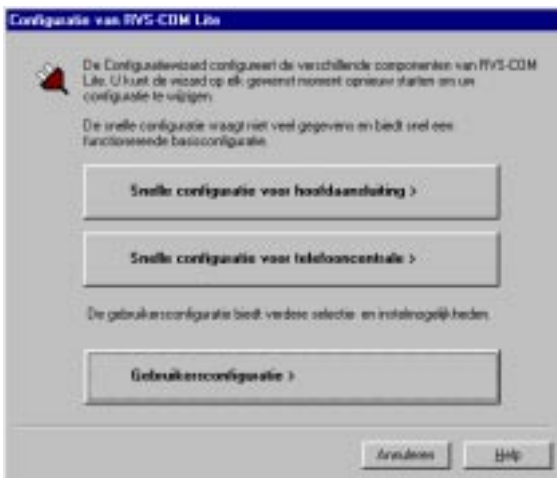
Configuratie van RVS-COM Lite

De Configuratiewizard configureert de verschillende componenten van RVS-COM Lite. U kunt de wizard op elk gewenst moment opnieuw starten om uw configuratie te wijzigen.

De snelle configuratie vraagt niet veel gegevens en biedt snel een functionerende basisconfiguratie.

Snelle configuratie voor hoofdaansluiting >

Snelle configuratie voor telefooncentrale >

De gebruikersconfiguratie biedt verdere selectie- en instelmogelijkheden.

Gebruikersconfiguratie >

Annuleren

Help